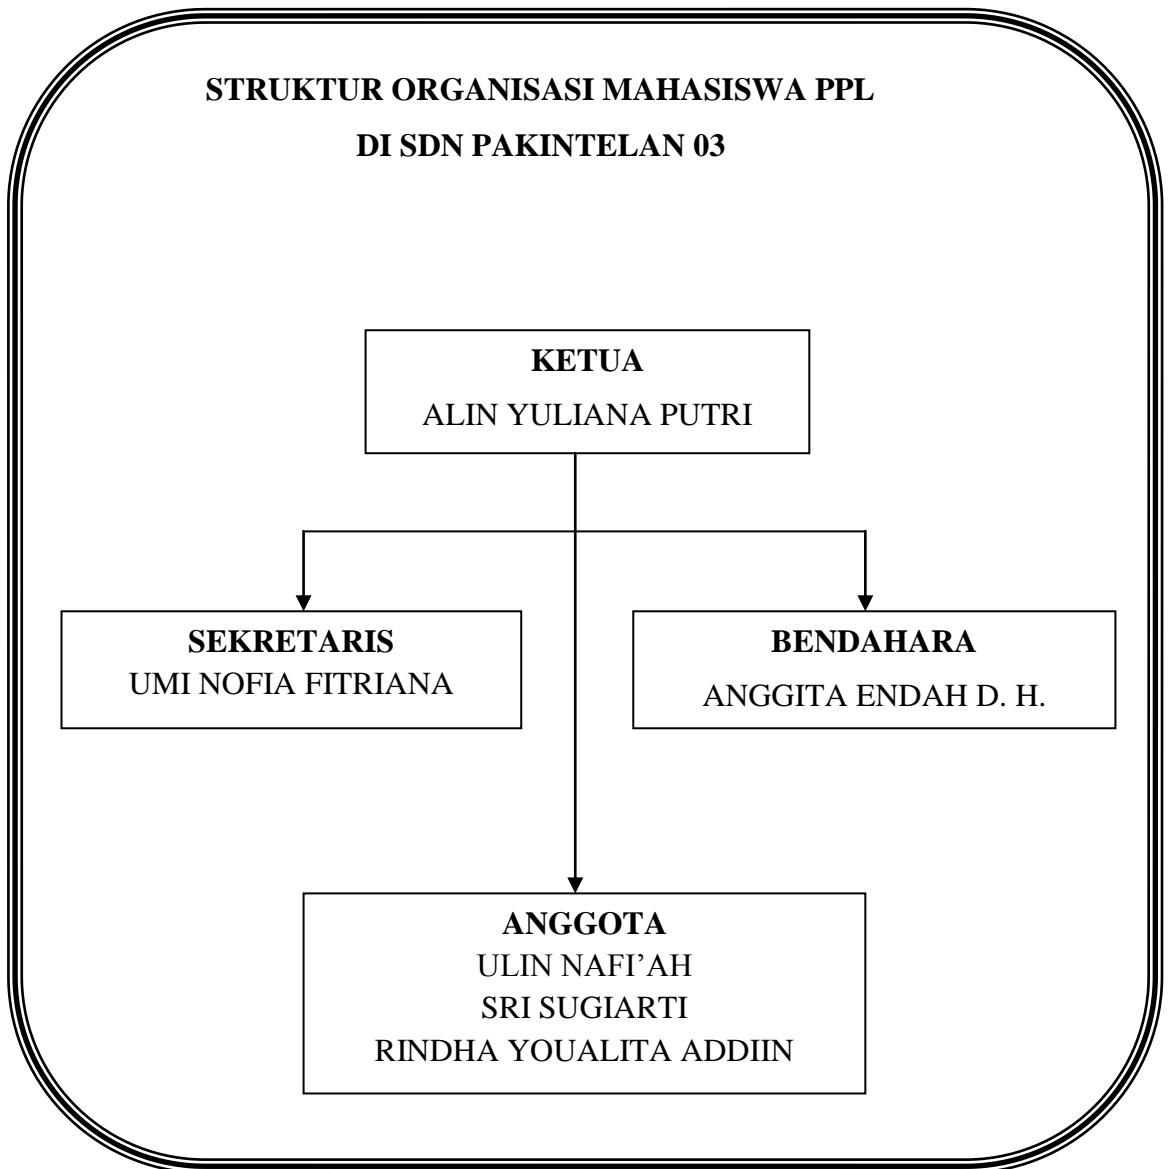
STRUKTUR ORGANISASI MAHASISWA PPL
DI SDN PAKINTELAN 03

KETUA
ALIN YULIANA PUTRI

SEKRETARIS
UMI NOFIA FITRIANA

BENDAHARA
ANGGITA ENDAH D. H.

ANGGOTA
ULIN NAFI’AH
SRI SUGIARTI
RINDHA YOUALITA ADDIIN